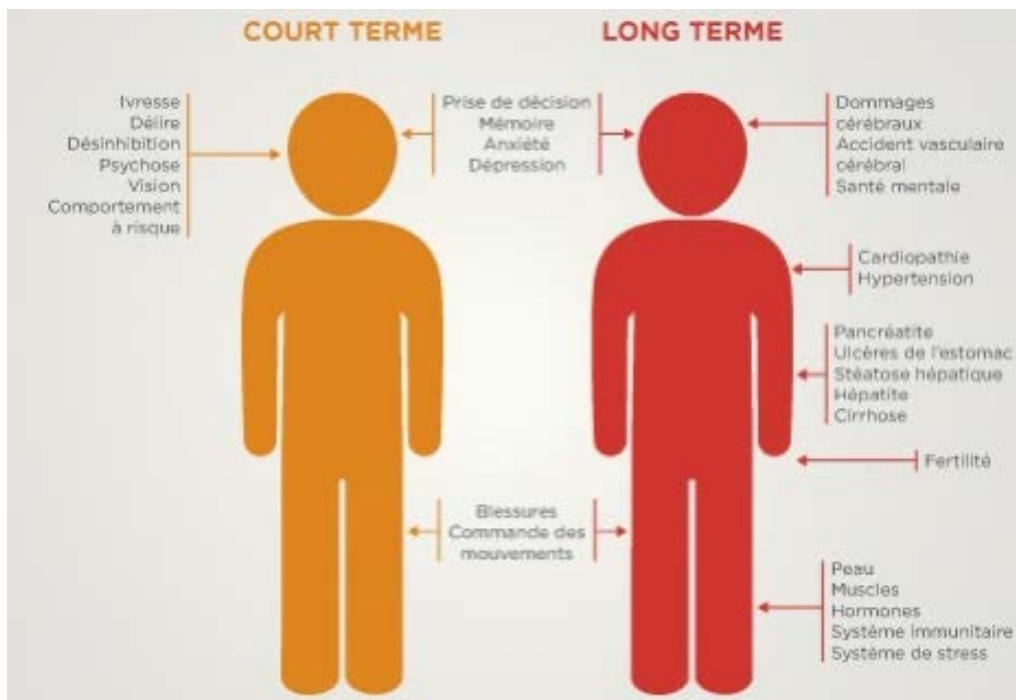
COURT TERME

LONG TERME

Ivresse
Délire
Désinhibition
Psychose
Vision
Comportement à risque

Prise de décision
Mémoire
Anxiété
Dépression

Dommages cérébraux
Accident vasculaire cérébral
Santé mentale

Cardiopathie
Hypertension

Pancréatite
Ulcères de l'estomac
Stéatose hépatique
Hépatite
Cirrhose

Fertilité

Blessures
Commande des mouvements

Peau
Muscles
Hormones
Système immunitaire
Système de stress